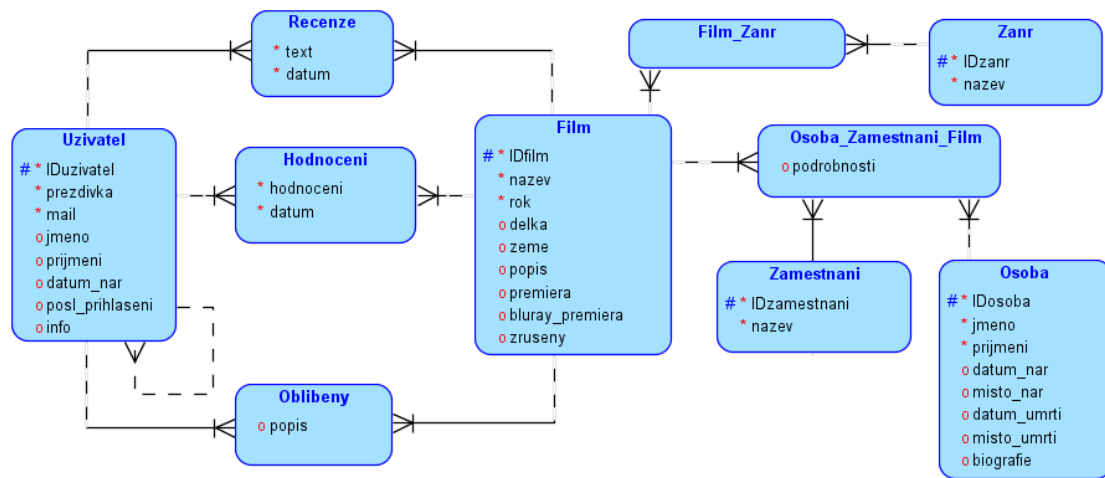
Recenze
* text
* datum

Film_Zanr

Zanr
# * IDzanr
* nazev

Uzivatel
# * IDuzivatel
* prezdivka
* mail
o jmeno
o prijmeni
o datum_nar
o posl_prihlaseni
o info

Hodnoceni
* hodnoceni
* datum

Film
# * IDfilm
* nazev
* rok
o delka
o zeme
o popis
o premiera
o bluray_premiera
o zruseny

Osoba_Zamestnani_Film
o podrobnosti

Zamestnani
# * IDzamestnani
* nazev

Osoba
# * IDosoba
* jmeno
* prijmeni
o datum_nar
o misto_nar
o datum_umrti
o misto_umrti
o biografie

Oblibeny
o popis